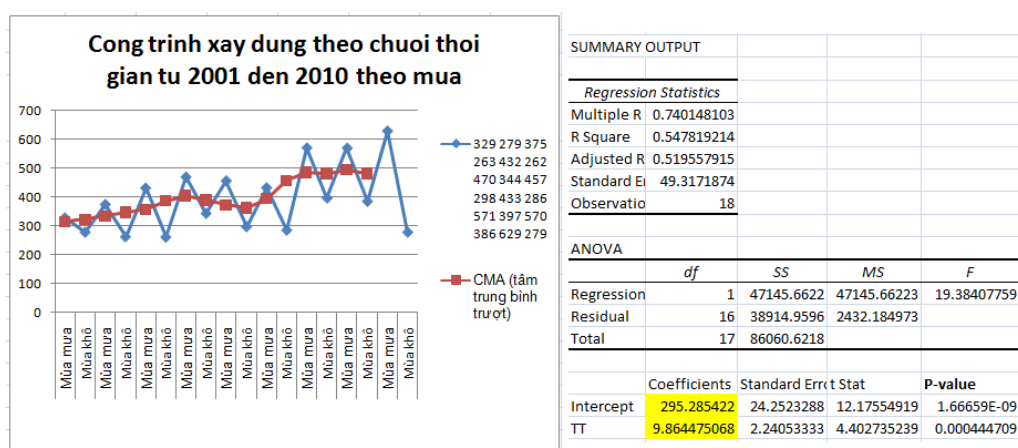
Cong trinh xay dung theo chuoi thoi gian tu 2001 den 2010 theo mua

700
600
500
400
300
200
100
0

Mùa mưa
Mùa khô
Mùa mưa
Mùa khô
Mùa mưa
Mùa khô
Mùa mưa
Mùa khô
Mùa mưa
Mùa khô
Mùa mưa
Mùa khô
Mùa mưa
Mùa khô
Mùa mưa
Mùa khô
Mùa mưa
Mùa khô
Mùa mưa
Mùa khô

329 279 375 263 432 262 470 344 457 298 433 286 571 397 570 386 629 279

CMA (tâm trung bình trượt)

SUMMARY OUTPUT

| Regression Statistics | |
|---|---|
| Multiple R | 0.740148103 |
| R Square | 0.547819214 |
| Adjusted R | 0.519557915 |
| Standard Er | 49.3171874 |
| Observatio | 18 |

ANOVA

| | df | SS | MS | F |
|---|---|---|---|---|
| Regression | 1 | 47145.6622 | 47145.66223 | 19.38407759 |
| Residual | 16 | 38914.9596 | 2432.184973 | |
| Total | 17 | 86060.6218 | | |

| | Coefficients | Standard Erro | t Stat | P-value |
|---|---|---|---|---|
| Intercept | 295.285422 | 24.2523288 | 12.17554919 | 1.66659E-09 |
| TT | 9.864475068 | 2.24053333 | 4.402735239 | 0.000444709 |